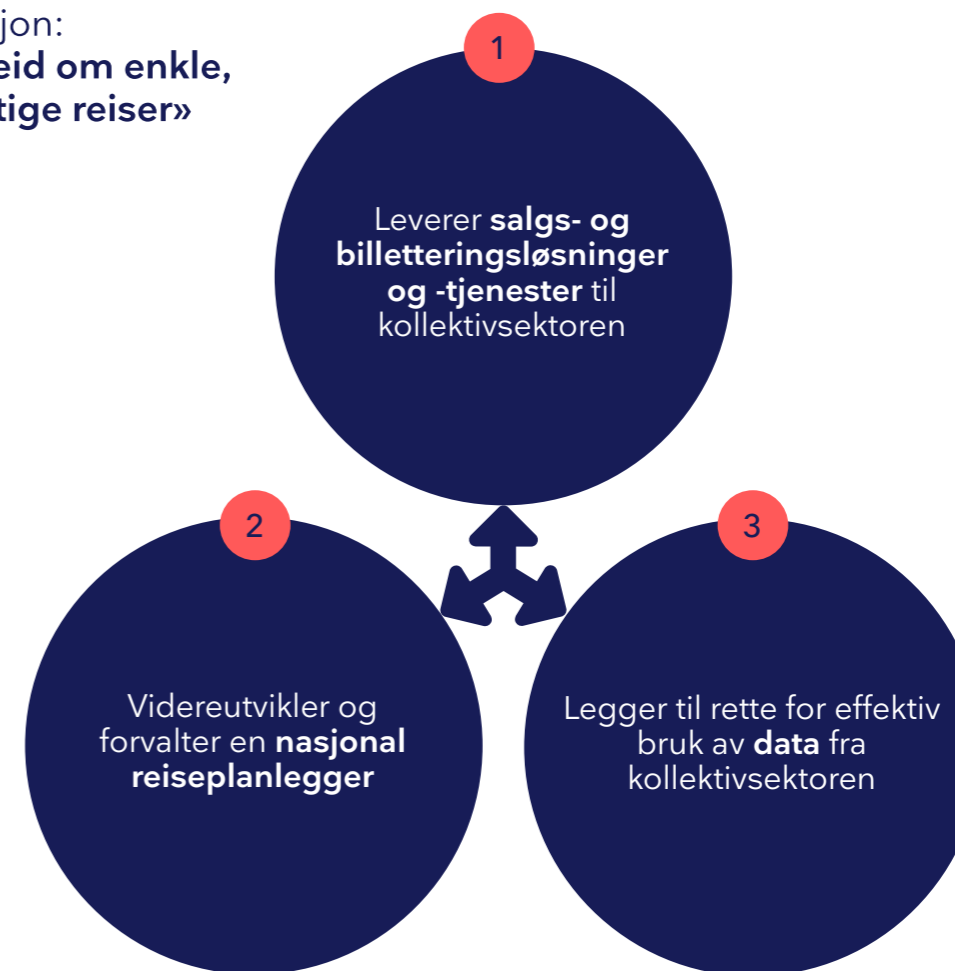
jon:
eid om enkle,
tige reiser»

1

Leverer salgs- og billetteringsløsninger og -tjenester til kollektivsektoren

2

Videreutvikler og forvalter en nasjonal reiseplanlegger

3

Legger til rette for effektiv bruk av data fra kollektivsektoren